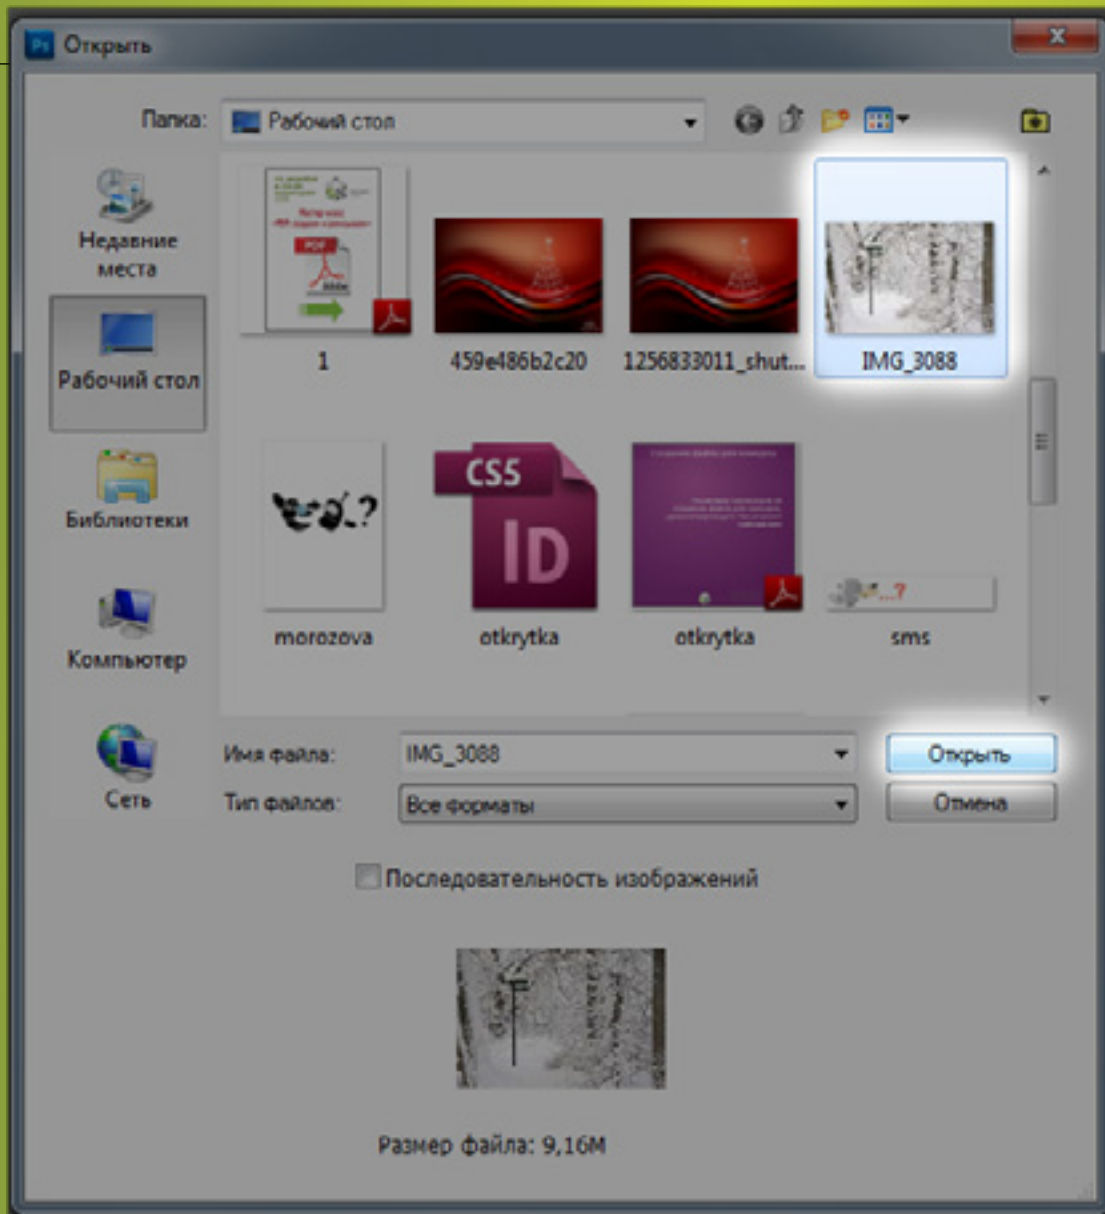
Ps Открыть

Папка: Рабочий стол

Недавние места

Рабочий стол

Библиотеки

Компьютер

Сеть

1

459e486b2c20

1256833011_shut...

IMG_3088

CS5

ID

morozova

otkrytka

otkrytka

sms

Имя файла: IMG_3088

Тип файлов: Все форматы

Открыть

Отмена

Последовательность изображений

Размер файла: 9,16M